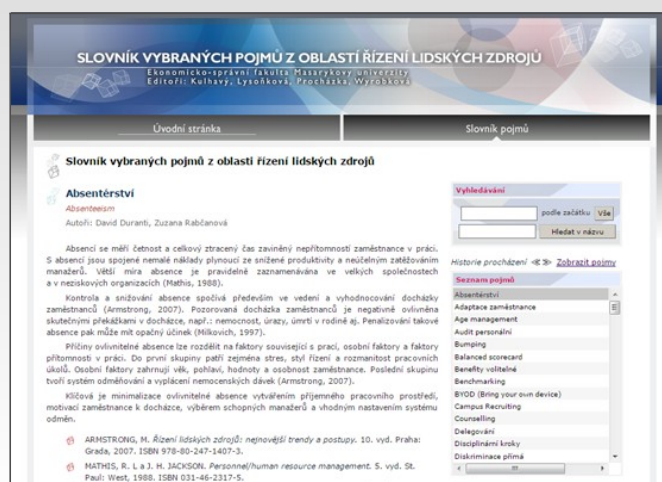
SLOVNÍK VYBRANÝCH POJMŮ Z OBLASTÍ ŘÍZENÍ LIDSKÝCH ZDROJŮ
Ekonomicko-správní fakulta Masarykovy univerzity
Editoři: Kulhavý, Lysoňková, Procházka, Wyrobková

Úvodní stránka
Slovník pojmů

Slovník vybraných pojmů z oblasti řízení lidských zdrojů

Absentérství
Absenteeism
Autoři: David Duranti, Zuzana Rabčanová

Absenci se měří četnost a celkový ztracený čas zaviněný nepřítomností zaměstnance v práci. S absencí jsou spojené nemalé náklady plynoucí ze snížené produktivity a neúčelným zatěžováním manažerů. Větší míra absence je pravidelně zaznamenávána ve velkých společnostech a v neziskových organizacích (Mathis, 1988).

Kontrola a snižování absence spočívá především ve vedení a vyhodnocování docházky zaměstnanců (Armstrong, 2007). Pozorovaná docházka zaměstnanců je negativně ovlivněna skutečnými překážkami v docházce, např.: nemocnost, úrazy, úmrtí v rodině aj. Penalizování takové absence pak může mít opačný účinek (Milkovich, 1997).

Příčiny ovlivnitelné absence lze rozdělit na faktory související s prací, osobní faktory a faktory přítomnosti v práci. Do první skupiny patří zejména stres, styl řízení a rozmanitost pracovních úkolů. Osobní faktory zahrnují věk, pohlaví, hodnoty a osobnost zaměstnance. Poslední skupinu tvoří systém odměňování a vyplácení nemocenských dávek (Armstrong, 2007).

Klíčová je minimalizace ovlivnitelné absence vytvářením příjemného pracovního prostředí, motivací zaměstnance k docházce, výběrem schopných manažerů a vhodným nastavením systému odměn.

ARMSTRONG, M. Řízení lidských zdrojů: nejnovější trendy a postupy. 10. vyd. Praha: Grada, 2007. ISBN 978-80-247-1407-3.
MATHIS, R. L a J. H. JACKSON. Personnel/human resource management. 5. vyd. St. Paul: West, 1988. ISBN 031-46-2317-5.

Vyhledávání
podle začátku
Vše
Hledat v názvu
Historie procházení
Zobrazit pojmy
Seznam pojmů
Absentérství
Adaptace zaměstnance
Age management
Audit personální
Bumping
Balanced scorecard
Benefity volitelné
Benchmarking
BYOD (Bring your own device)
Campus Recruiting
Counselling
Delegování
Disciplinární kroky
Diskriminace přímá